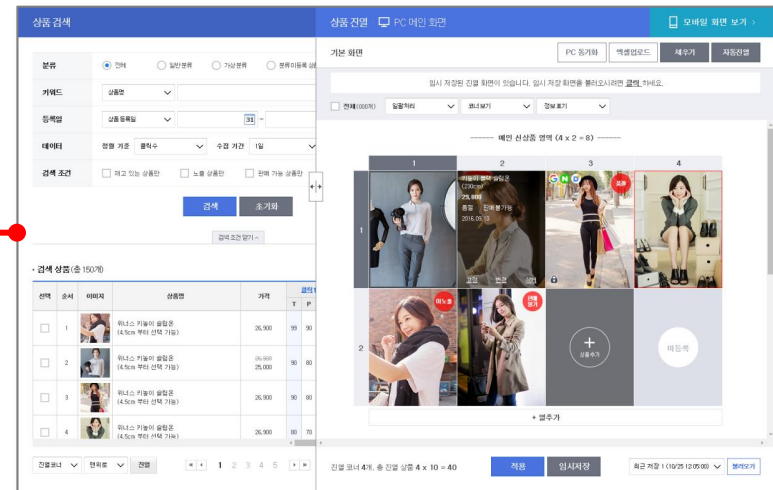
상품 검색

분류 ● 전체 ○ 일반분류 ○ 가상분류 ○ 분류미등록 상품

키워드 상품명

등록일 상품 등록일 31 ~

데이터 정렬 기준 클릭수 수집 기간 1일

검색 조건 □ 재고 있는 상품만 □ 노출 상품만 □ 판매 가능 상품만

검색 초기화

검색 조건 닫기 ^

• 검색 상품 (총 150개)

| 선택 | 순서 | 이미지 | 상품명 | 가격 | T | P |
|---|---|---|---|---|---|---|
| □ | 1 | | 위너스 키높이 슬립온 (4.5cm 부터 선택 가능) | 26,900 | 99 | 90 |
| □ | 2 | | 위너스 키높이 슬립온 (4.5cm 부터 선택 가능) | 26,900 25,000 | 90 | 80 |
| □ | 3 | | 위너스 키높이 슬립온 (4.5cm 부터 선택 가능) | 26,900 | 90 | 80 |
| □ | 4 | | 위너스 키높이 슬립온 (4.5cm 부터 선택 가능) | 26,900 | 80 | 70 |

진열코너 한위로 진열 1 2 3 4 5

상품 진열 PC 메인 화면

모바일 화면 보기 >

기본 화면 PC 동기화 엑셀업로드 채우기 자동진열

임시 저장된 진열 화면이 있습니다. 임시 저장 화면을 불러오시려면 클릭 하세요.

□ 전체(000개) 일괄처리 코너보기 정보 보기

------- 메인 신상품 영역 (4 x 2 = 8) -------

1 2 3 4

1

키높이 블라우스 슬립온 (230cm) 25,000 품절 판매불가능 2016.05.13

교체 변경 삭제

초특

2

미노출

판매불가

상품추가

미등록

+ 열추가

진열 코너 4개, 총 진열 상품 4 x 10 = 40

적용 임시저장

최근 저장 1 (10/25 12:05:00) 불러오기